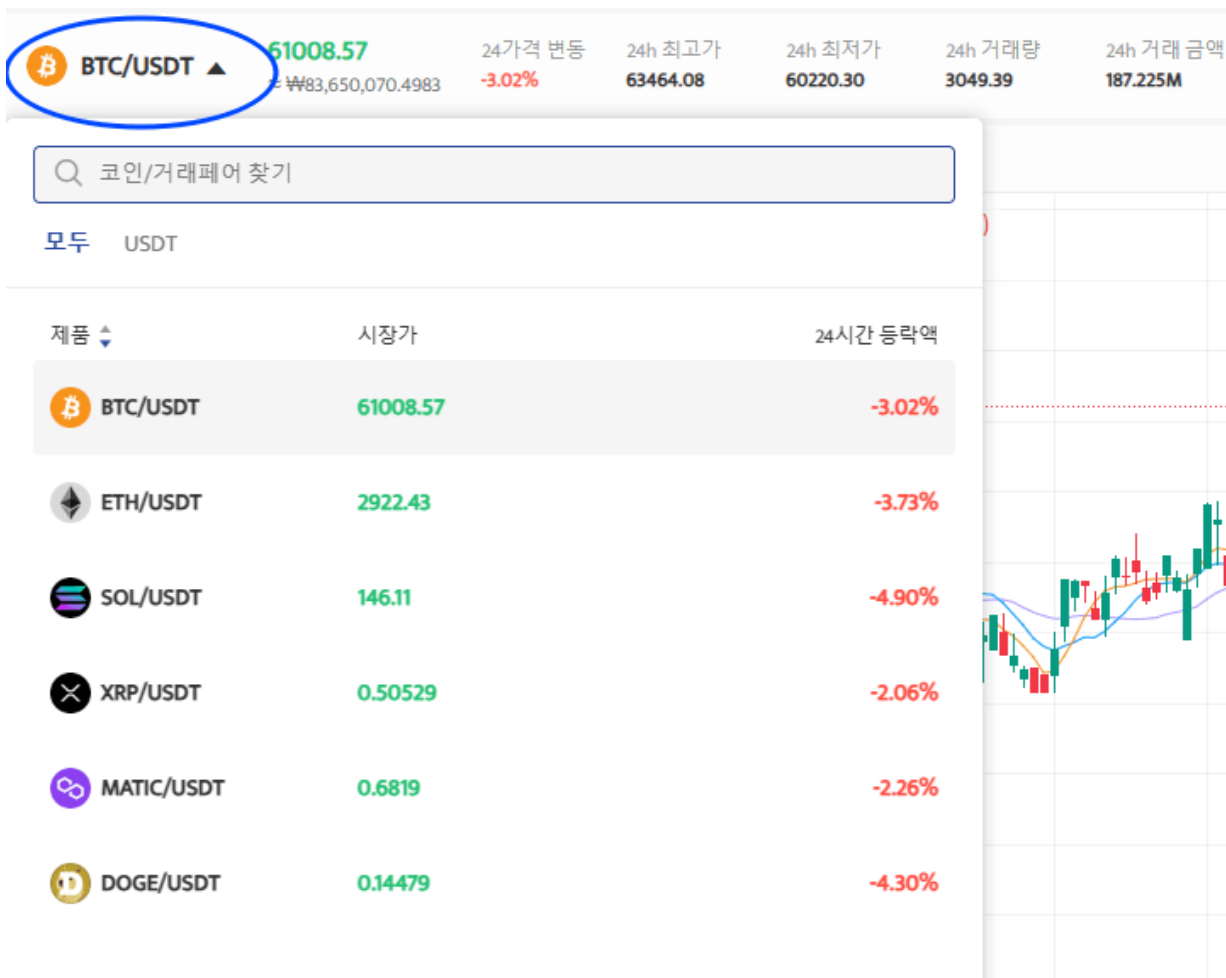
BTC/USDT
61008.57
≈ ₩83,650,070.4983

| 24가격 변동 | 24h 최고가 | 24h 최저가 | 24h 거래량 | 24h 거래 금액 |
|---|---|---|---|---|
| -3.02% | 63464.08 | 60220.30 | 3049.39 | 187.225M |

코인/거래페어 찾기

모두 USDT

| 제품 | 시장가 | 24시간 등락액 |
|---|---|---|
| BTC/USDT | 61008.57 | -3.02% |
| ETH/USDT | 2922.43 | -3.73% |
| SOL/USDT | 146.11 | -4.90% |
| XRP/USDT | 0.50529 | -2.06% |
| MATIC/USDT | 0.6819 | -2.26% |
| DOGE/USDT | 0.14479 | -4.30% |